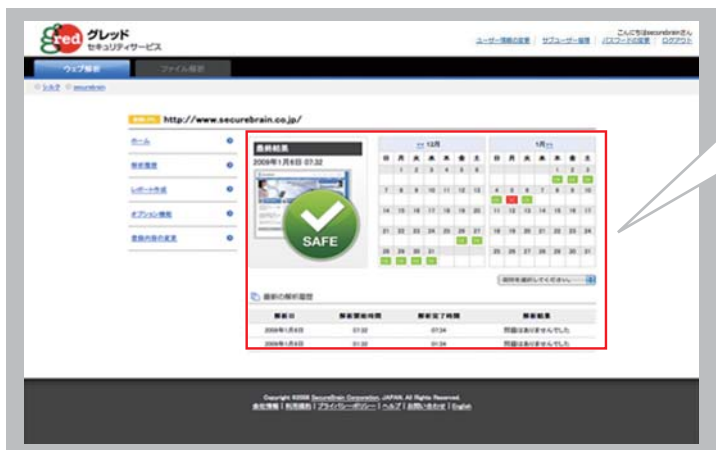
gred グレッド セキュリティサービス

こんにちはsecurebrainさん

ユーザー情報の変更 | サブユーザー管理 | パスワードの変更 | ログアウト

ウェブ解析

ファイル解析

http://www.securebrain.co.jp/

ホーム

解析履歴

レポート作成

オプション機能

登録内容の変更

最新結果

2009年1月8日 07:32

SAFE

<< 12月

| 日 | 月 | 火 | 水 | 木 | 金 | 土 |
|---|---|---|---|---|---|---|
| | 1 | 2 | 3 | 4 | 5 | 6 |
| 7 | 8 | 9 | 10 | 11 | 12 | 13 |
| 14 | 15 | 16 | 17 | 18 | 19 | 20 |
| 21 | 22 | 23 | 24 | 25 | 26 | 27 |
| 28 | 29 | 30 | 31 | | | |

1月 >>

| 日 | 月 | 火 | 水 | 木 | 金 | 土 |
|---|---|---|---|---|---|---|
| | | | | 1 | 2 | 3 |
| 4 | 5 | 6 | 7 | 8 | 9 | 10 |
| 11 | 12 | 13 | 14 | 15 | 16 | 17 |
| 18 | 19 | 20 | 21 | 22 | 23 | 24 |
| 25 | 26 | 27 | 28 | 29 | 30 | 31 |

期間を選択してください

最新の解析履歴

| 解析日 | 解析開始時間 | 解析完了時間 | 解析結果 |
|---|---|---|---|
| 2009年1月8日 | 07:32 | 07:34 | 問題はありませんでした |
| 2009年1月8日 | 01:32 | 01:34 | 問題はありませんでした |

Copyright ©2008 SecureBrain Corporation, JAPAN. All Rights Reserved.

会社情報 | 利用規約 | プライバシーポリシー | ヘルプ | お問い合わせ | English